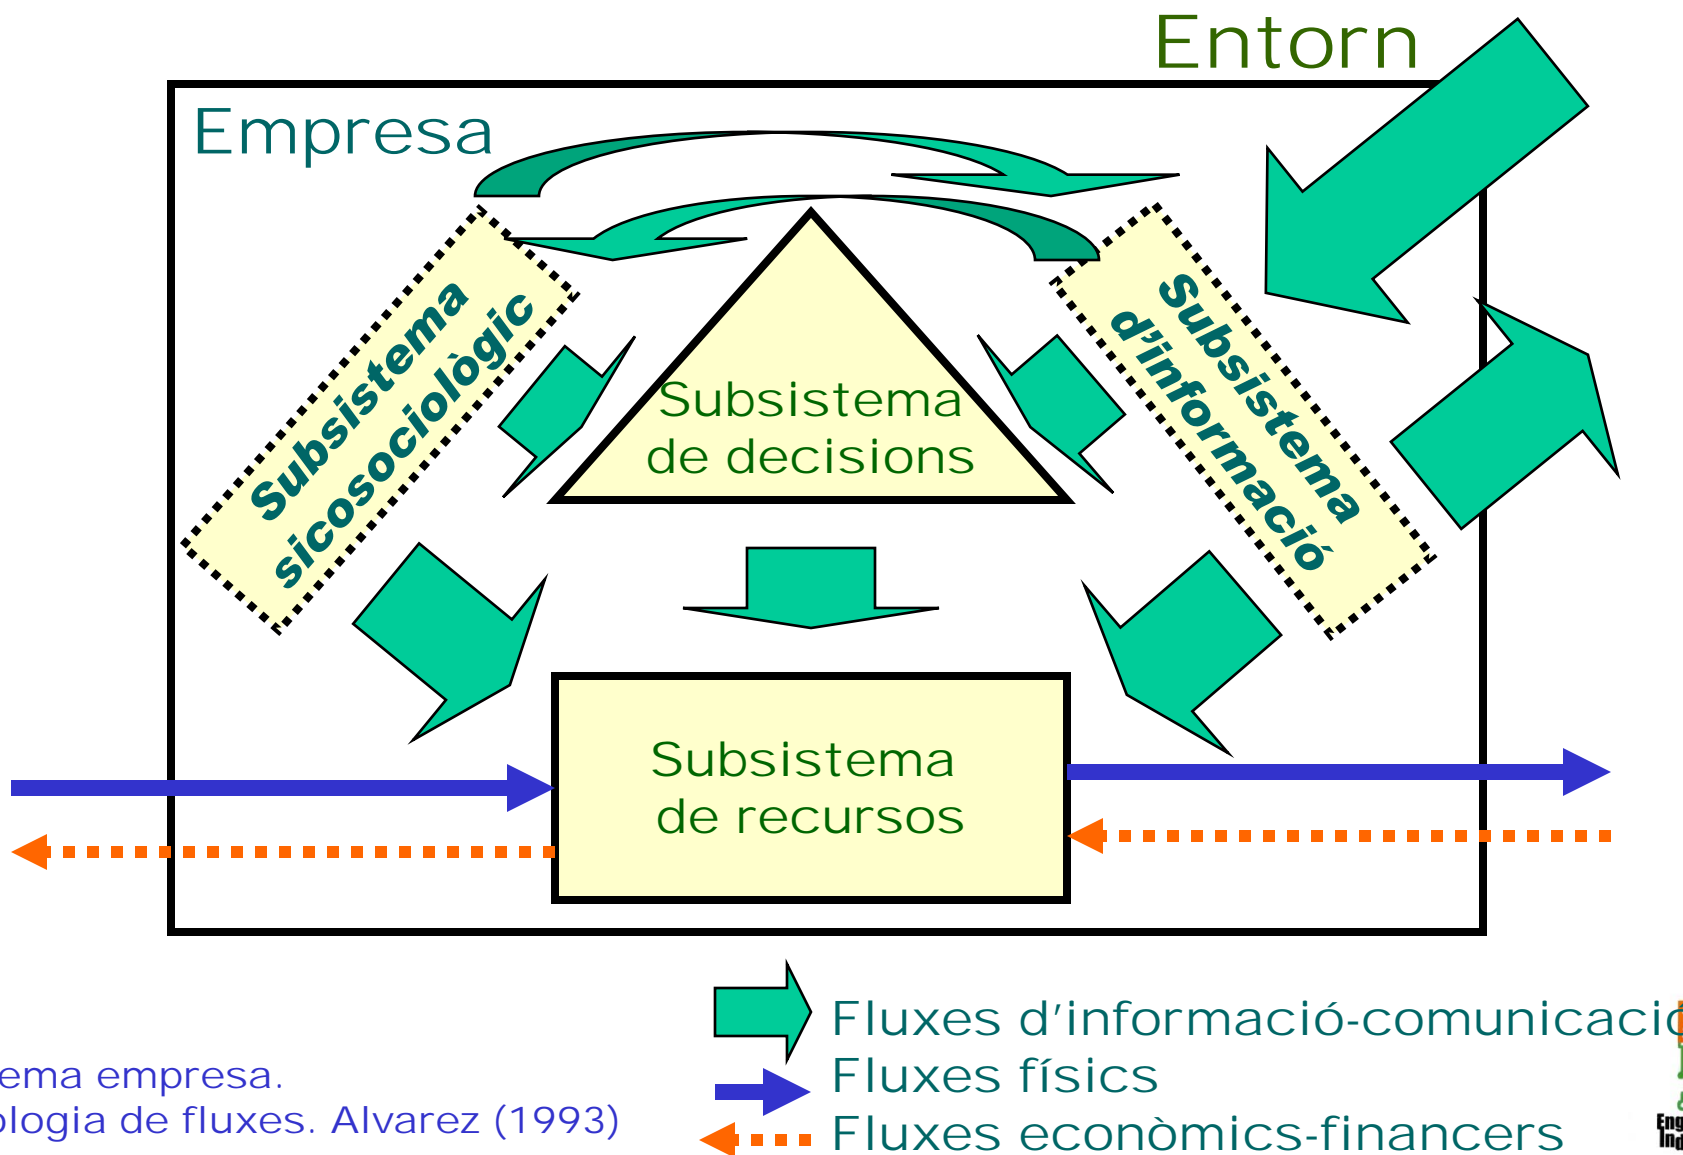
Entorn

Empresa

Subsistema sicosociològic

Subsistema de decisions

Subsistema d'informació

Subsistema de recursos

Fluxes d'informació-comunicaci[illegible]
Fluxes físics
Fluxes econòmics-financers

ema empresa.
ologia de fluxes. Alvarez (1993)

Eng
Ind